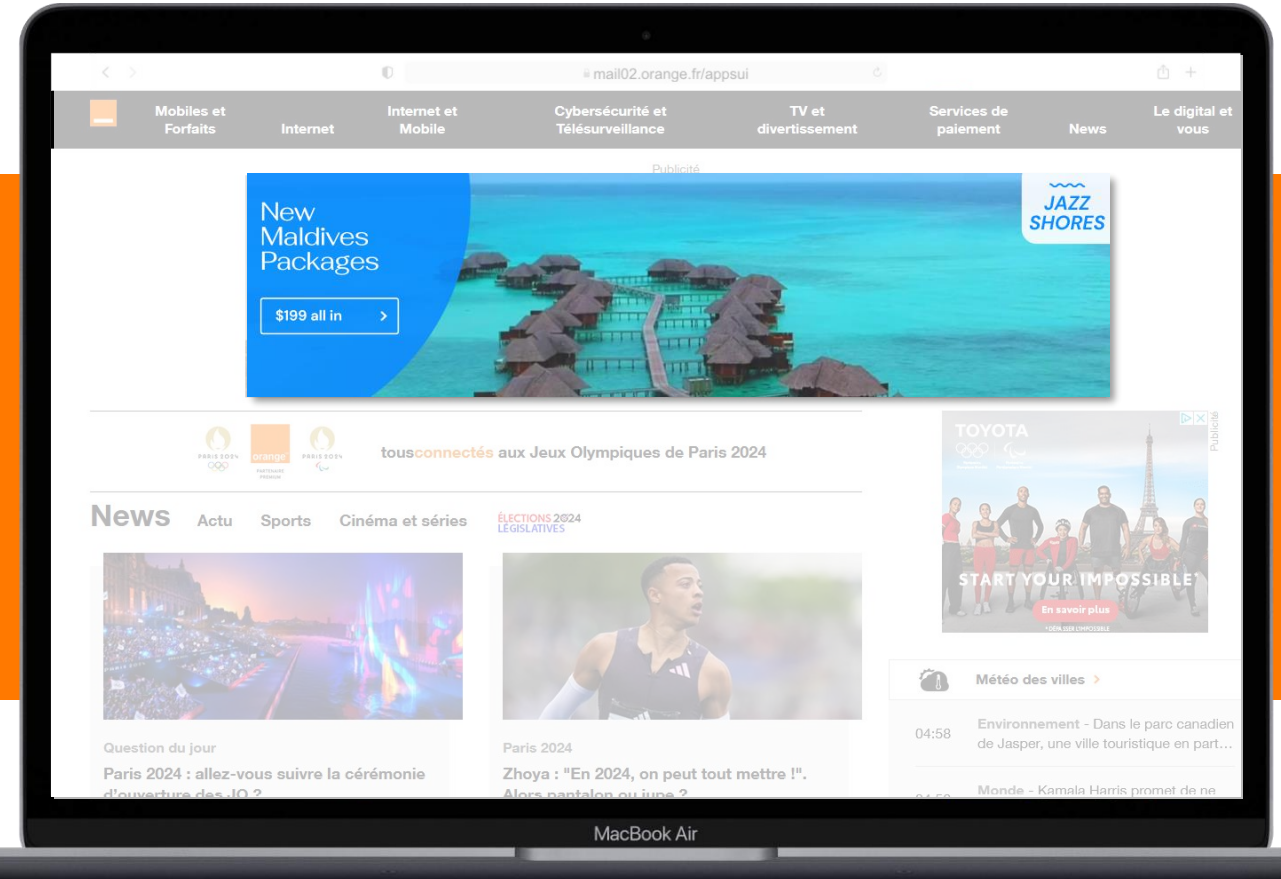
mail02.orange.fr/appsui

Mobiles et Forfaits | Internet | Internet et Mobile | Cybersécurité et Télésurveillance | TV et divertissement | Services de paiement | News | Le digital et vous

Publicité

New Maldives Packages

$199 all in

JAZZ SHORES

PARIS 2024 orange PARIS 2024

tousconnectés aux Jeux Olympiques de Paris 2024

TOYOTA

START YOUR IMPOSSIBLE

En savoir plus

Publicité

News Actu Sports Cinéma et séries ÉLECTIONS 2024 LÉGISLATIVES

Question du jour

Paris 2024 : allez-vous suivre la cérémonie d'ouverture des JO ?

Paris 2024

Zhoya : "En 2024, on peut tout mettre !". Alors pantalon ou jupe ?

Météo des villes

04:58 Environnement - Dans le parc canadien de Jasper, une ville touristique en part…

Monde - Kamala Harris promet de ne

MacBook Air